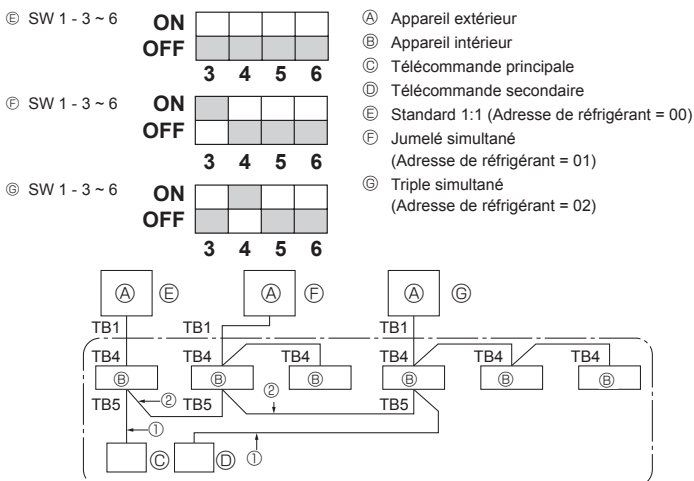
Ⓔ SW 1 - 3 ~ 6

| | | | | |
|---|---|---|---|---|
| ON | | | | |
| OFF | | | | |
| | 3 | 4 | 5 | 6 |

Ⓕ SW 1 - 3 ~ 6

| | | | | |
|---|---|---|---|---|
| ON | | | | |
| OFF | | | | |
| | 3 | 4 | 5 | 6 |

Ⓖ SW 1 - 3 ~ 6

| | | | | |
|---|---|---|---|---|
| ON | | | | |
| OFF | | | | |
| | 3 | 4 | 5 | 6 |

Ⓐ Appareil extérieur
Ⓑ Appareil intérieur
Ⓒ Télécommande principale
Ⓓ Télécommande secondaire
Ⓔ Standard 1:1 (Adresse de réfrigérant = 00)
Ⓕ Jumelé simultané (Adresse de réfrigérant = 01)
Ⓖ Triple simultané (Adresse de réfrigérant = 02)

Ⓐ Ⓔ Ⓐ Ⓕ Ⓐ Ⓖ
TB1 TB1 TB1
TB4 TB4 TB4 TB4 TB4 TB4
Ⓑ Ⓑ Ⓑ Ⓑ Ⓑ Ⓑ
TB5 ② TB5 ② TB5
①
Ⓒ Ⓓ ①